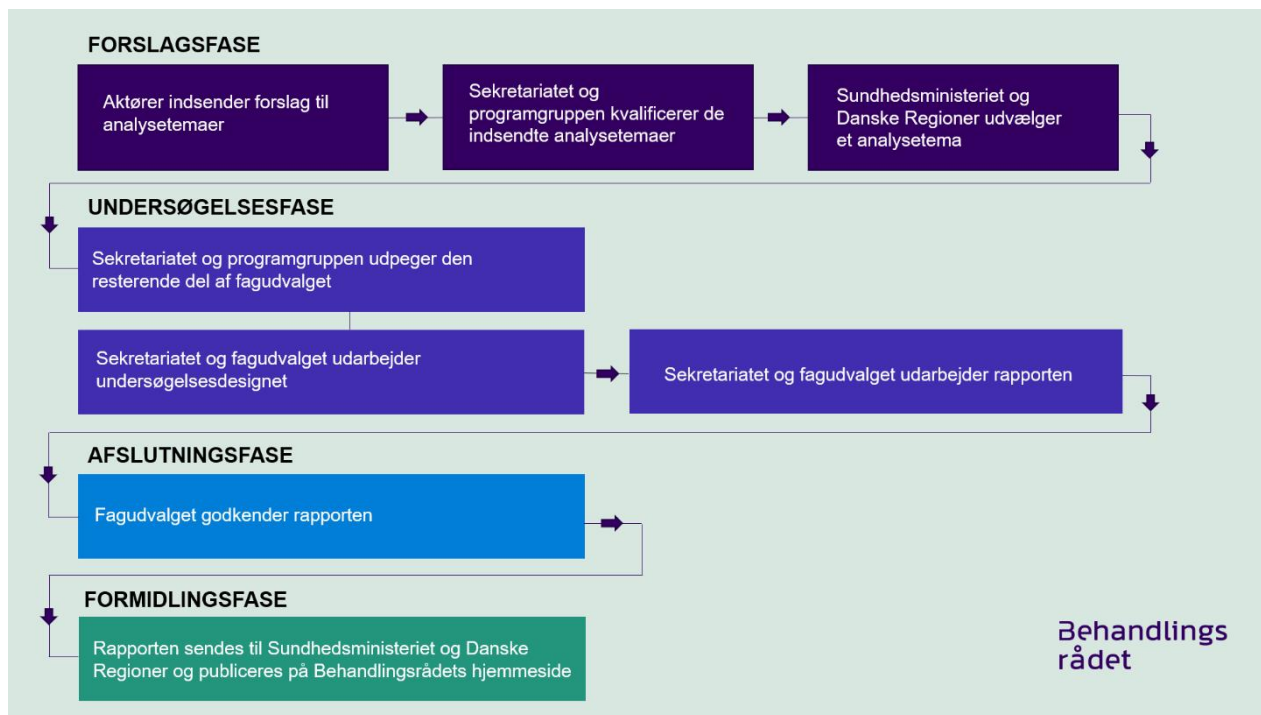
FORSLAGSFASE

Aktører indsender forslag til analysetemaer

Sekretariatet og programgruppen kvalificerer de indsendte analysetemaer

Sundhedsministeriet og Danske Regioner udvælger et analysetema

UNDERSØGELSESFASE

Sekretariatet og programgruppen udpeger den resterende del af fagudvalget

Sekretariatet og fagudvalget udarbejder undersøgelsesdesignet

Sekretariatet og fagudvalget udarbejder rapporten

AFSLUTNINGSFASE

Fagudvalget godkender rapporten

FORMIDLINGSFASE

Rapporten sendes til Sundhedsministeriet og Danske Regioner og publiceres på Behandlingsrådets hjemmeside

Behandlings rådet